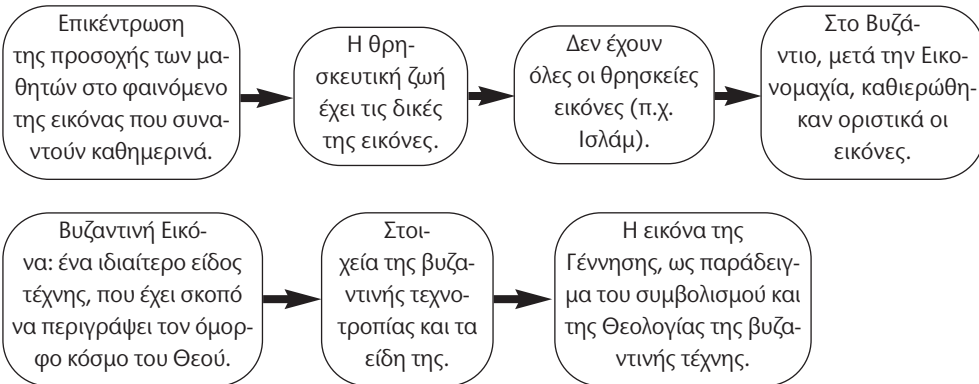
Επικέντρωση της προσοχής των μαθητών στο φαινόμενο της εικόνας που συναντούν καθημερινά.

Η θρησκευτική ζωή έχει τις δικές της εικόνες.

Δεν έχουν όλες οι θρησκείες εικόνες (π.χ. Ισλάμ).

Στο Βυζάντιο, μετά την Εικονομαχία, καθιερώθηκαν οριστικά οι εικόνες.

Βυζαντινή Εικόνα: ένα ιδιαίτερο είδος τέχνης, που έχει σκοπό να περιγράψει τον όμορφο κόσμο του Θεού.

Στοιχεία της βυζαντινής τεχνοτροπίας και τα είδη της.

Η εικόνα της Γέννησης, ως παράδειγμα του συμβολισμού και της Θεολογίας της βυζαντινής τέχνης.